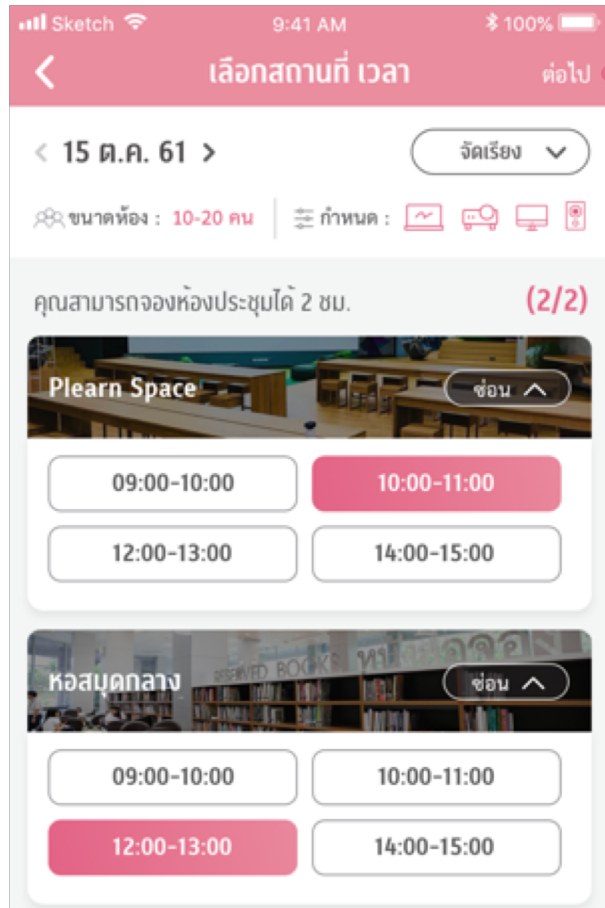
Sketch 9:41 AM 100%

<
เลือกสถานที่ เวลา
ต่อไป

< 15 ต.ค. 61 >
จัดเรียง

ขนาดห้อง : 10-20 คน
กำหนด :

คุณสามารถจองห้องประชุมได้ 2 ชม.
(2/2)

Plearn Space
ซ่อน

| | |
|---|---|
| 09:00-10:00 | 10:00-11:00 |
| 12:00-13:00 | 14:00-15:00 |

หอสมุดกลาง
ซ่อน

RESERVED BOOKS

| | |
|---|---|
| 09:00-10:00 | 10:00-11:00 |
| 12:00-13:00 | 14:00-15:00 |